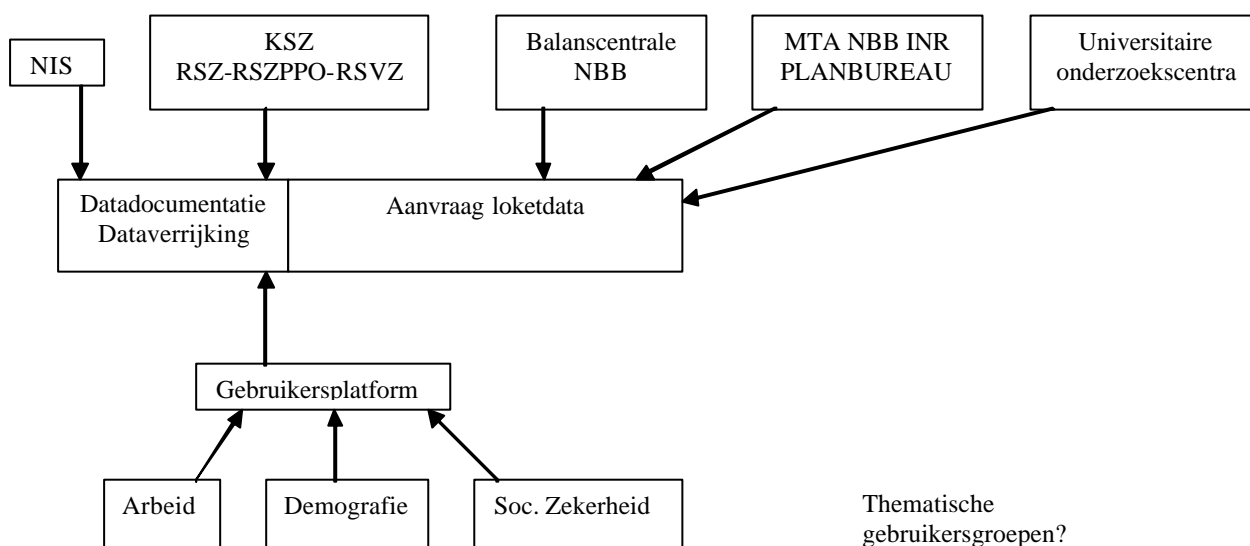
NIS

KSZ
RSZ-RSZPPO-RSVZ

Balanscentrale
NBB

MTA NBB INR
PLANBUREAU

Universitaire
onderzoekscentra

Datadocumentatie
Dataverrijking

Aanvraag loketdata

Gebruikersplatform

Arbeid

Demografie

Soc. Zekerheid

Thematische
gebruikersgroepen?